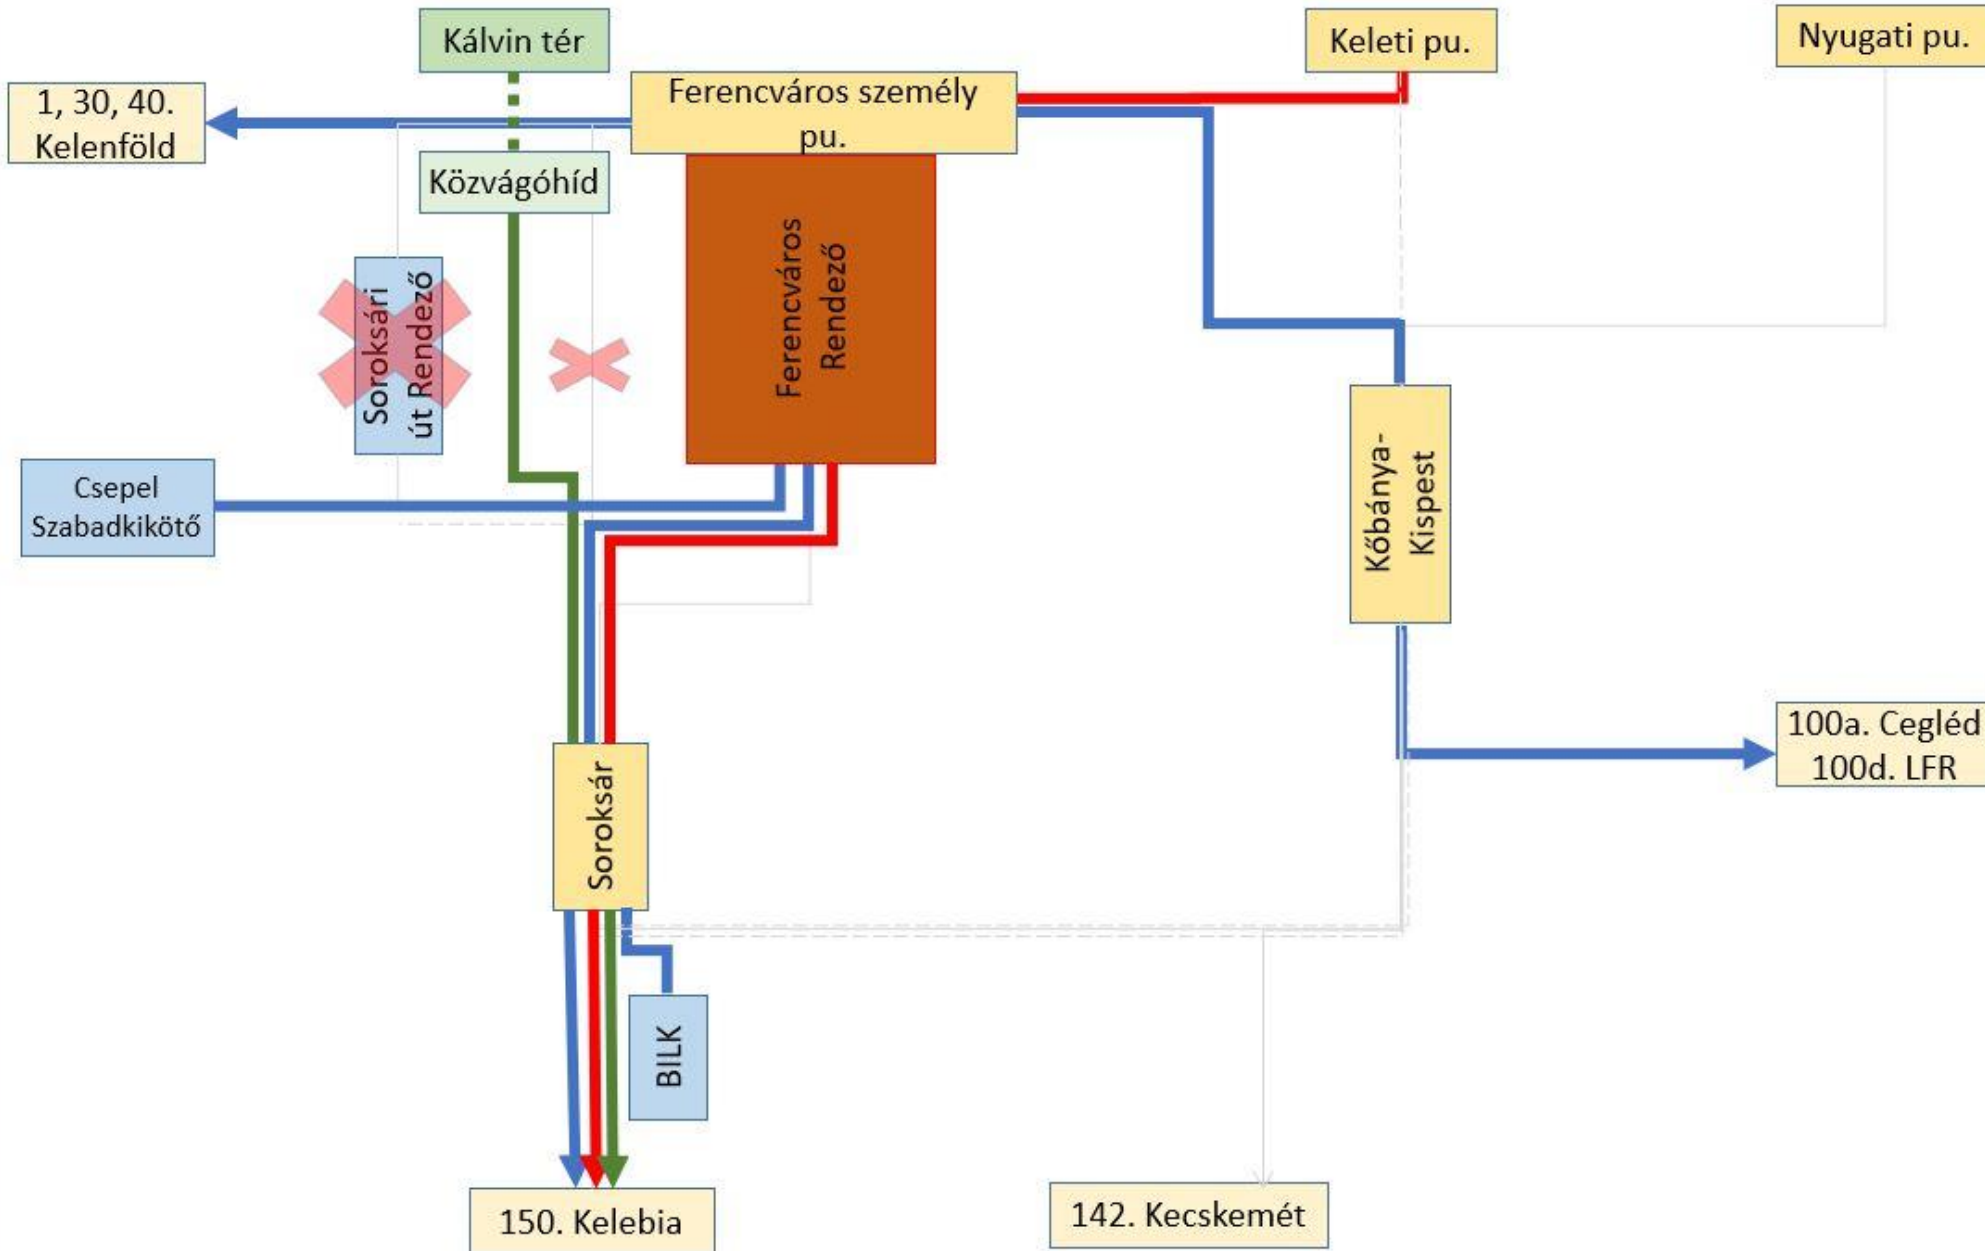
Kálvin tér

Keleti pu.

Nyugati pu.

1, 30, 40. Kelenföld

Ferencváros személy pu.

Közvágóhíd

Ferencváros Rendező

Soroksári út Rendező

Csepel Szabadkikötő

Kőbánya-Kispest

100a. Cegléd
100d. LFR

Soroksár

BILK

150. Kelebia

142. Kecskemét